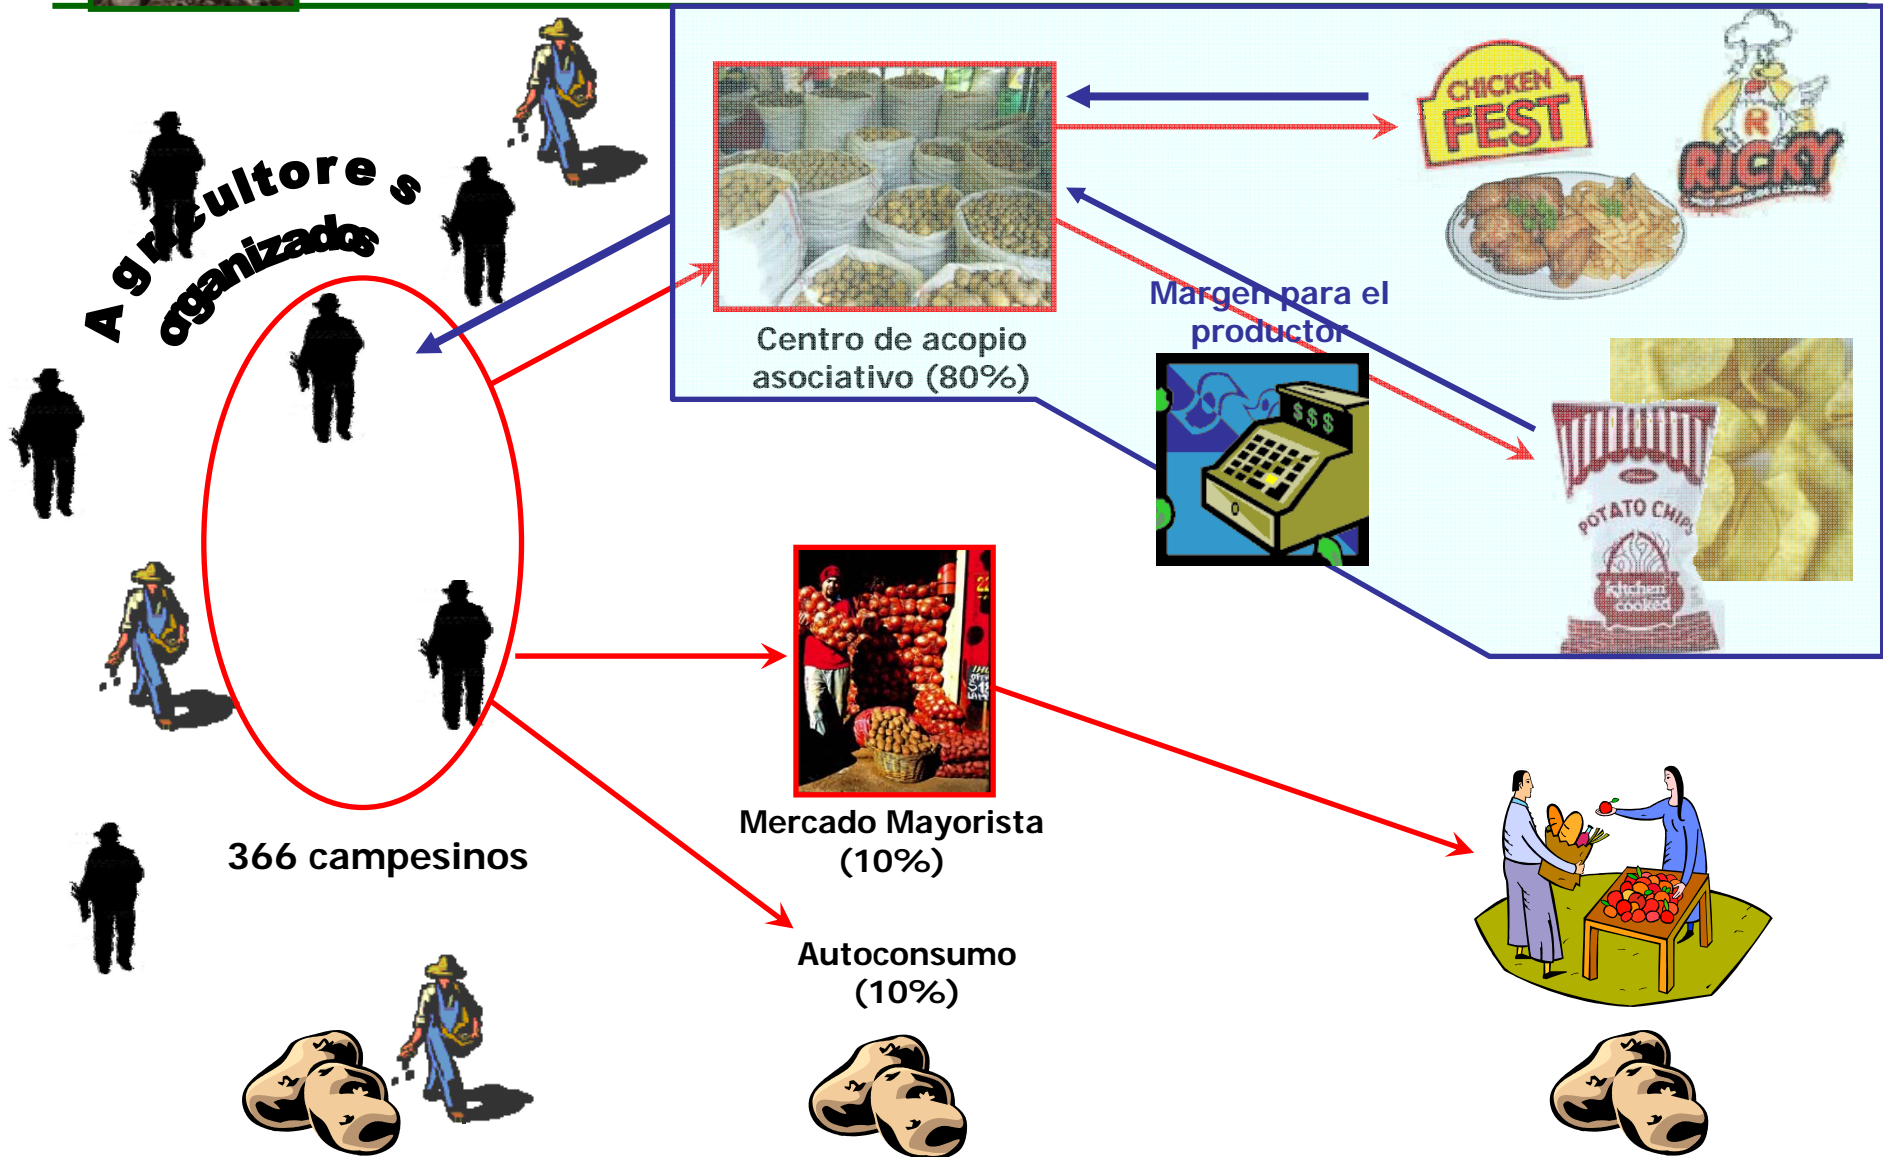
Agricultores organizados

Centro de acopio asociativo (80%)

CHICKEN FEST

RICKY

Margen para el productor

$$$

POTATO CHIPS

Kitchen cooked

366 campesinos

Mercado Mayorista (10%)

Autoconsumo (10%)